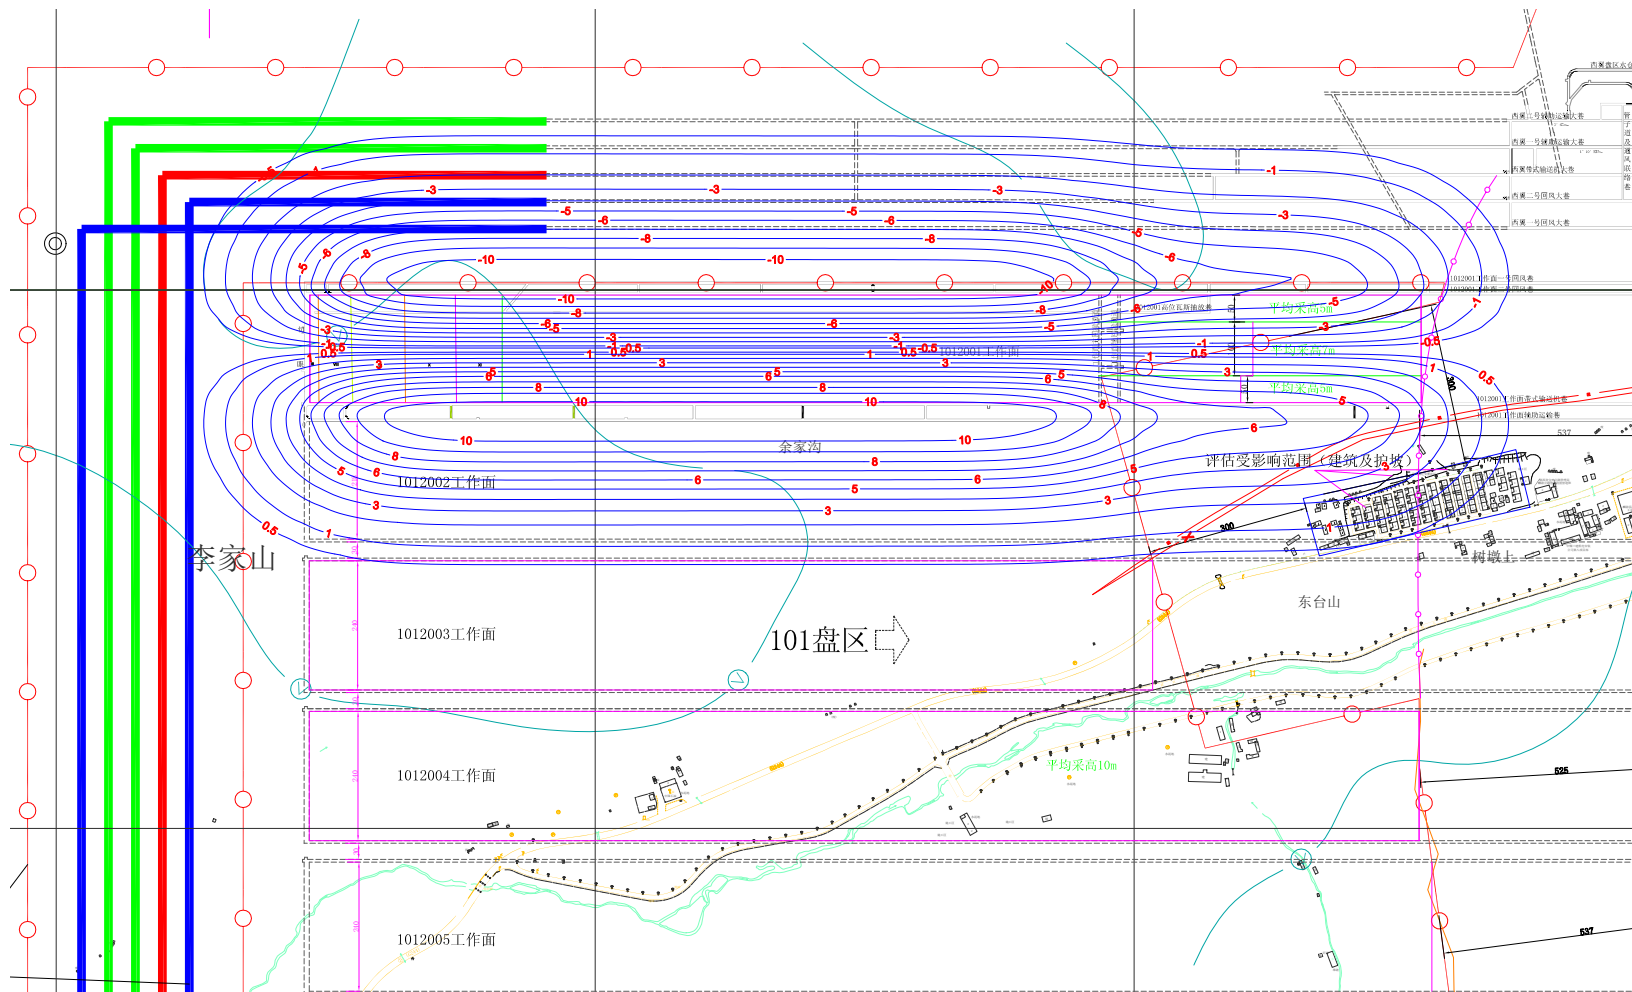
西翼盘区东翼

西翼三号辅助运输大巷
西翼一号辅助运输大巷
西翼带式输送机大巷
西翼二号回风大巷
西翼一号回风大巷

-1
-3
-3
-3
-3
-5
-5
-5
-6
-6
-6
-8
-8
-8
-10
-10
-10
-10
-8
-8
-6
-5
-3
-1
-0.5
0.5
1
3
5
6
8
10
10
10
8
6
5
3
1
0.5

1012001工作面
1012001工作面
平均采高5m
平均采高7m
平均采高5m
余家沟
1012002工作面
评估受影响范围（建筑及护坡）
树塔上
东台山
李家山
101盘区
1012003工作面
1012004工作面
1012005工作面
平均采高10m
300
525
537